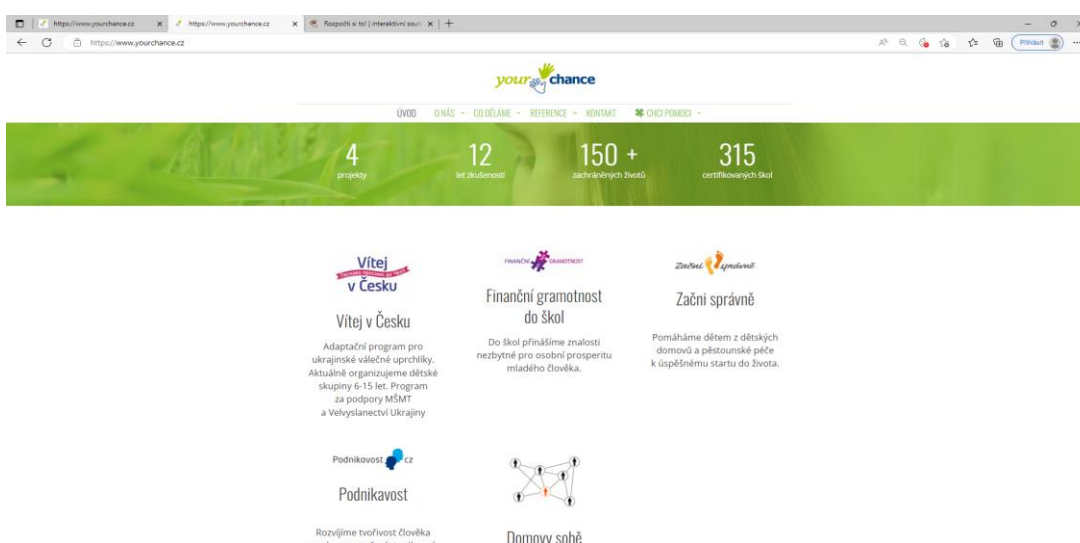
https://www.yourchance.cz
https://www.yourchance.cz
Rozpočti si to! | interaktivní sout
https://www.yourchance.cz
Přihlásit

your chance

ÚVOD O NÁS CO DĚLÁME REFERENCE KONTAKT CHCI POMOCI

4 projekty
12 let zkušeností
150 + zachráněných životů
315 certifikovaných škol

Vítej v Česku

Vítej v Česku

Adaptační program pro ukrajinské válečné uprchlíky. Aktuálně organizujeme dětské skupiny 6-15 let. Program za podpory MŠMT a Velvyslanectví Ukrajiny

FINANČNÍ GRAMOTNOST

Finanční gramotnost do škol

Do škol přinášíme znalosti nezbytné pro osobní prosperitu mladého člověka.

Začni správně

Začni správně

Pomáháme dětem z dětských domovů a pěstounské péče k úspěšnému startu do života.

Podnikavost.cz

Podnikavost

Rozvíjíme tvořivost člověka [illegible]

Domovy sobě